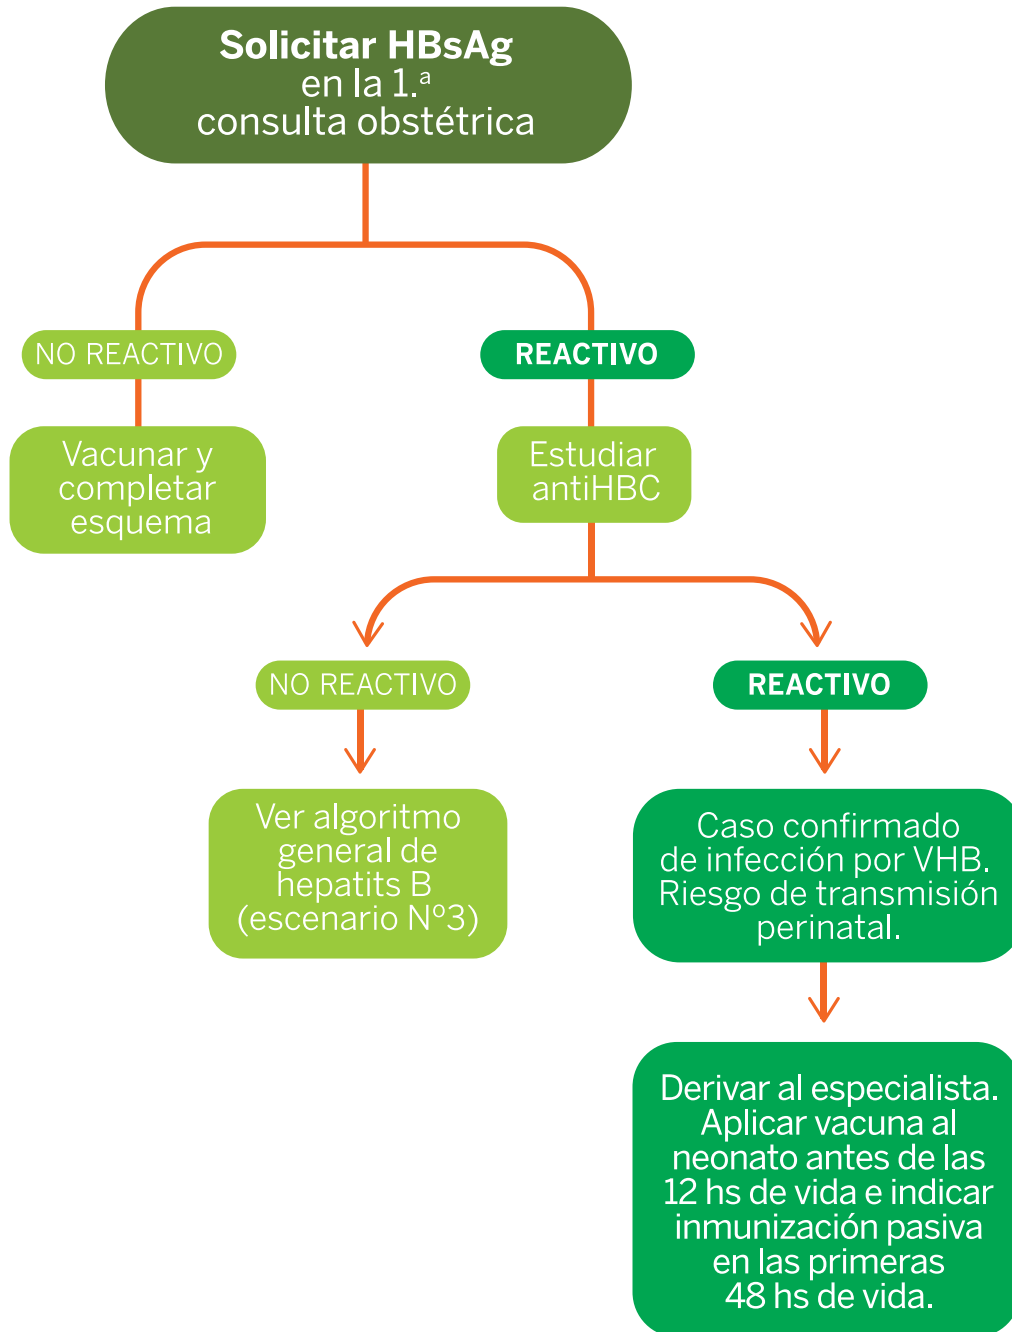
Solicitar HBsAg en la 1.ª consulta obstétrica

NO REACTIVO

Vacunar y completar esquema

REACTIVO

Estudiar antiHBC

NO REACTIVO

Ver algoritmo general de hepatits B (escenario Nº3)

REACTIVO

Caso confirmado de infección por VHB. Riesgo de transmisión perinatal.

Derivar al especialista. Aplicar vacuna al neonato antes de las 12 hs de vida e indicar inmunización pasiva en las primeras 48 hs de vida.